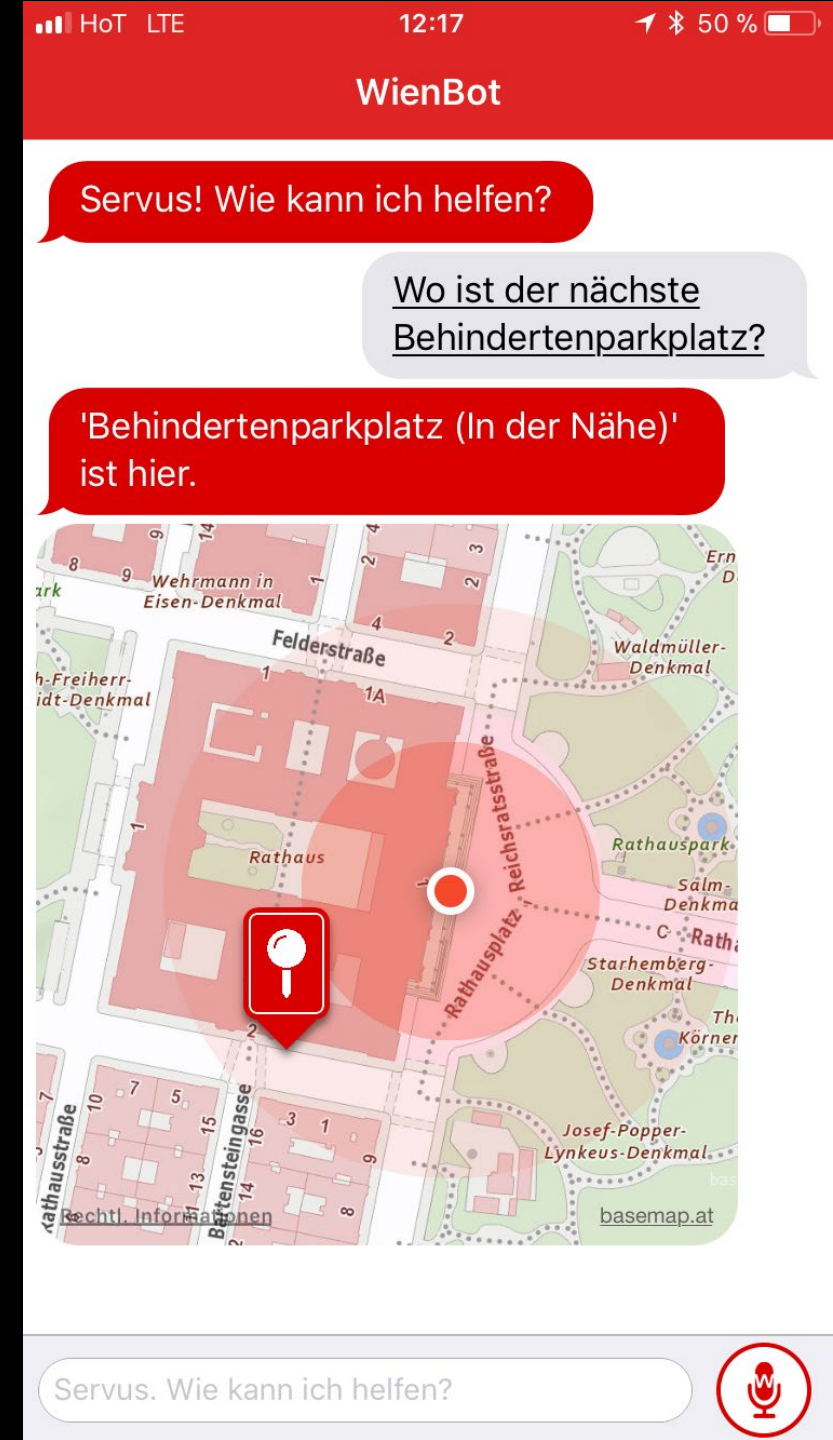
HoT LTE 12:17 50 %

WienBot

Servus! Wie kann ich helfen?

Wo ist der nächste Behindertenparkplatz?

'Behindertenparkplatz (In der Nähe)' ist hier.

8 9 14 Wehrmann in Eisen-Denkmal 1 2 3 4 2 ark Felderstraße 1 1A h-Freiherr- idt-Denkmal Waldmüller-Denkmal Ern D Reichsratsstraße Rathaus 1 Rathauspark Salm-Denkma C Ratha Rathausplatz Starhemberg-Denkmal Th Körner 2 7 5 10 15 3 1 8 13 16 14 9 8 Rathausstraße Bartensteingasse Josef-Popper-Lynkeus-Denkmal

Rechtl. Informationen basemap.at

Servus. Wie kann ich helfen?